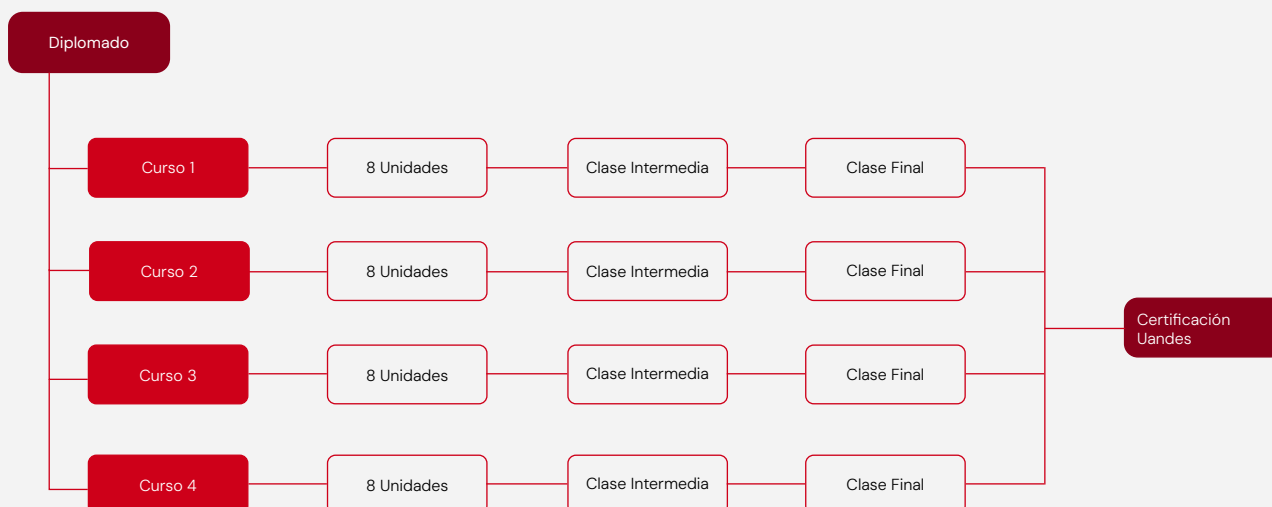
Diplomado

Curso 1
8 Unidades
Clase Intermedia
Clase Final

Curso 2
8 Unidades
Clase Intermedia
Clase Final

Curso 3
8 Unidades
Clase Intermedia
Clase Final

Curso 4
8 Unidades
Clase Intermedia
Clase Final

Certificación Uandes